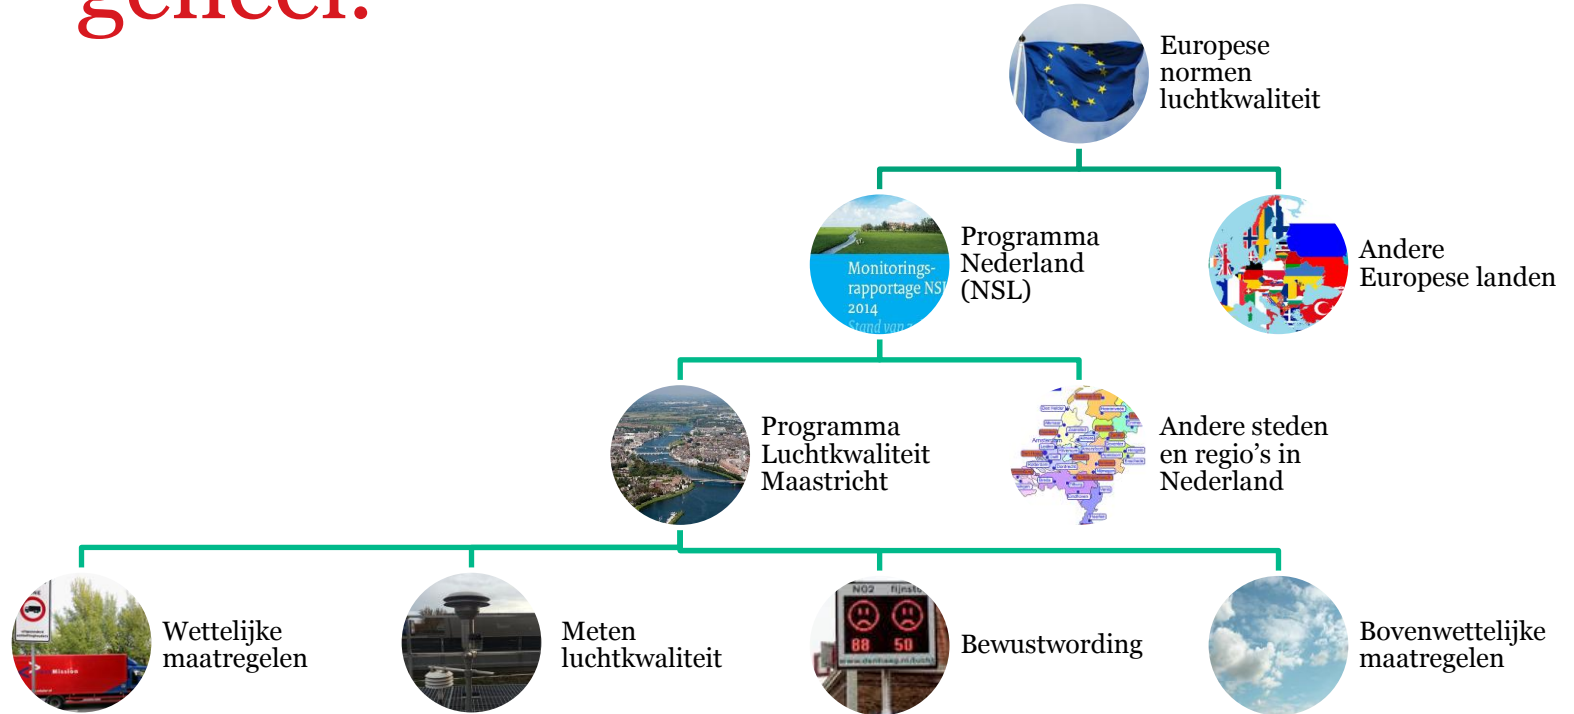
geheel.

Europese normen luchtkwaliteit

Monitoringsrapportage NSL 2014 Stand van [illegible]

Programma Nederland (NSL)

Andere Europese landen

Programma Luchtkwaliteit Maastricht

Andere steden en regio's in Nederland

Wettelijke maatregelen

Meten luchtkwaliteit

NO2 fijnstof 88 50

Bewustwording

Bovenwettelijke maatregelen